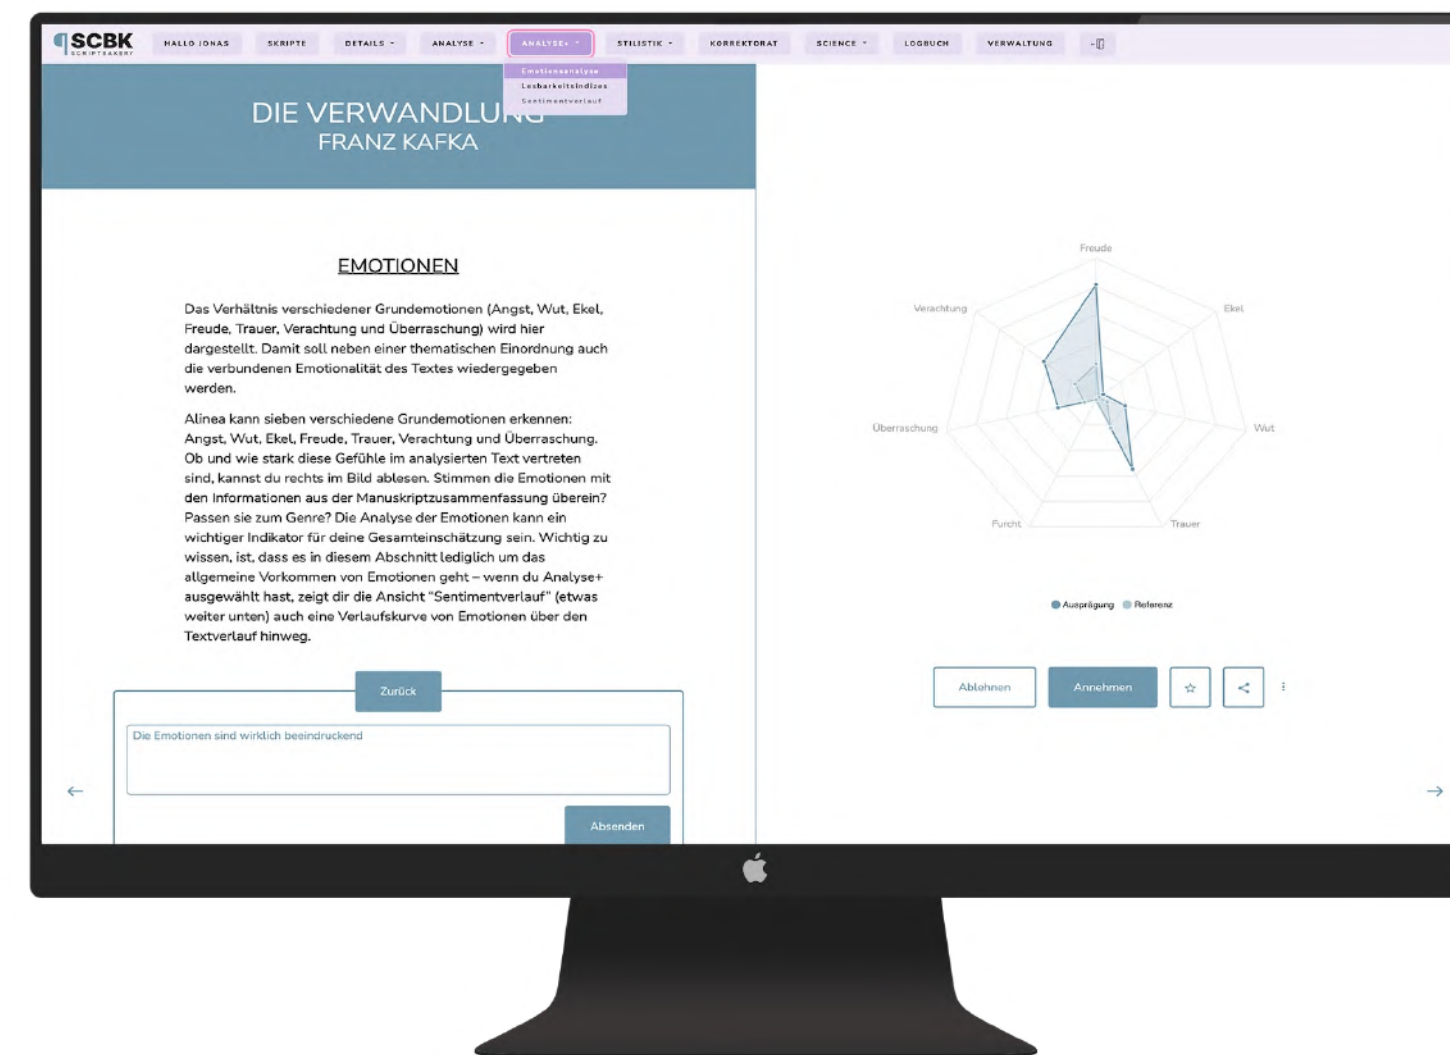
SCBK
SCRIPTBAKERY

HALLO JONAS
SKRIPTE
DETAILS
ANALYSE
ANALYSE+
STILISTIK
KORREKTORAT
SCIENCE
LOGBUCH
VERWALTUNG

Emotionsanalyse
Lesbarkeitsindizes
Sentimentverlauf

DIE VERWANDLUNG
FRANZ KAFKA

EMOTIONEN

Das Verhältnis verschiedener Grundemotionen (Angst, Wut, Ekel, Freude, Trauer, Verachtung und Überraschung) wird hier dargestellt. Damit soll neben einer thematischen Einordnung auch die verbundenen Emotionalität des Textes wiedergegeben werden.

Alinea kann sieben verschiedene Grundemotionen erkennen: Angst, Wut, Ekel, Freude, Trauer, Verachtung und Überraschung. Ob und wie stark diese Gefühle im analysierten Text vertreten sind, kannst du rechts im Bild ablesen. Stimmen die Emotionen mit den Informationen aus der Manuskriptzusammenfassung überein? Passen sie zum Genre? Die Analyse der Emotionen kann ein wichtiger Indikator für deine Gesamteinschätzung sein. Wichtig zu wissen, ist, dass es in diesem Abschnitt lediglich um das allgemeine Vorkommen von Emotionen geht – wenn du Analyse+ ausgewählt hast, zeigt dir die Ansicht "Sentimentverlauf" (etwas weiter unten) auch eine Verlaufskurve von Emotionen über den Textverlauf hinweg.

Zurück

Die Emotionen sind wirklich beeindruckend

Absenden

Freude
Ekel
Wut
Trauer
Furcht
Überraschung
Verachtung

Ausprägung
Referenz

Ablehnen
Annehmen